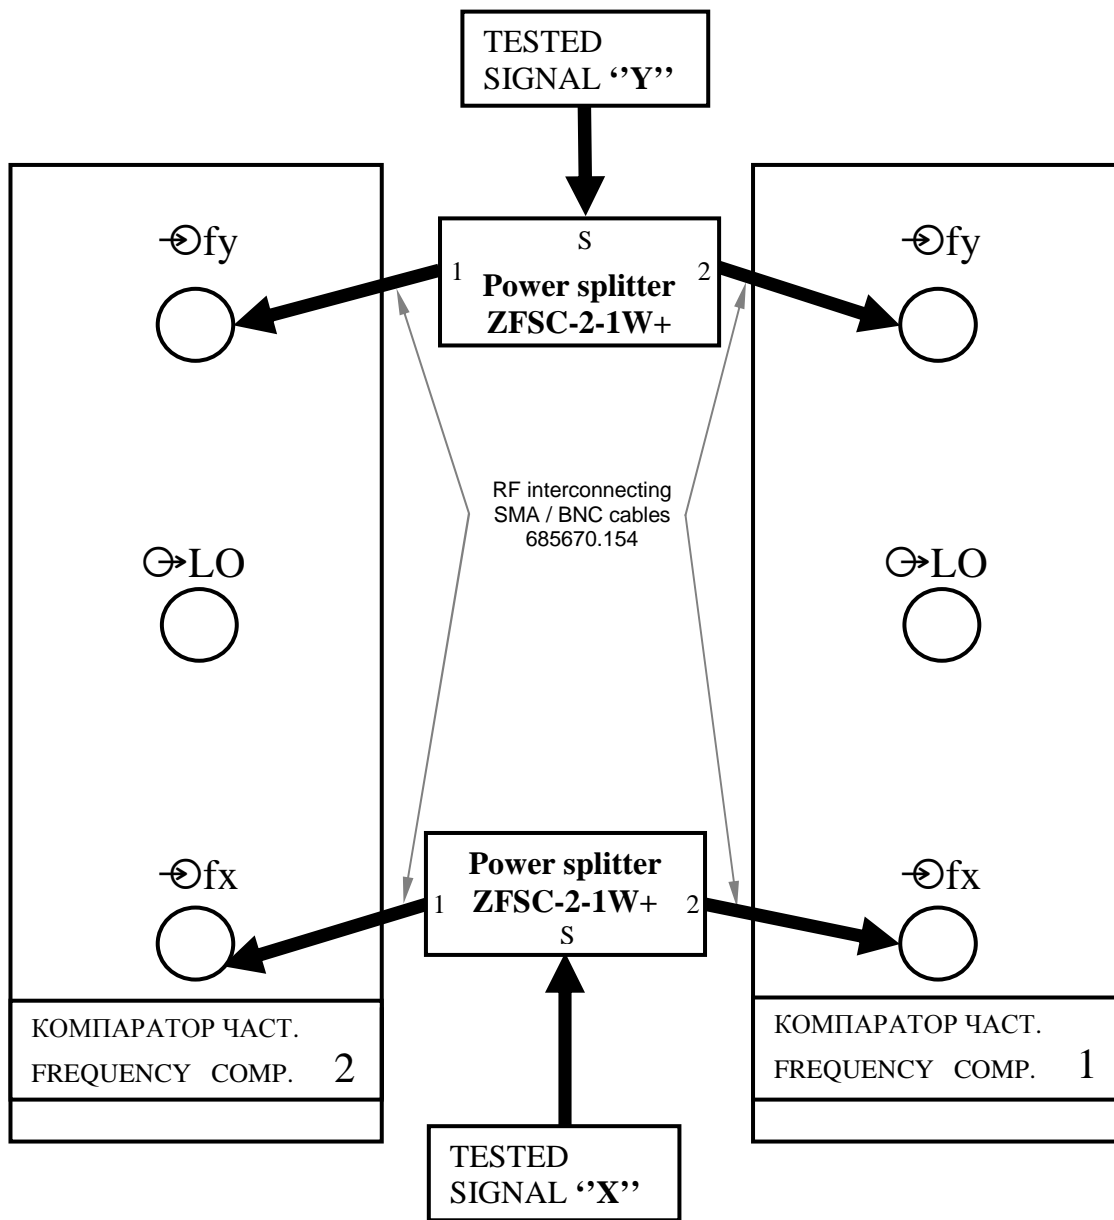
TESTED SIGNAL ''Y''

fy

S
1 Power splitter ZFSC-2-1W+ 2

fy

RF interconnecting SMA / BNC cables 685670.154

LO

LO

fx

Power splitter ZFSC-2-1W+
1 2
S

fx

КОМПАРАТОР ЧАСТ.
FREQUENCY COMP. 2

КОМПАРАТОР ЧАСТ.
FREQUENCY COMP. 1

TESTED SIGNAL ''X''